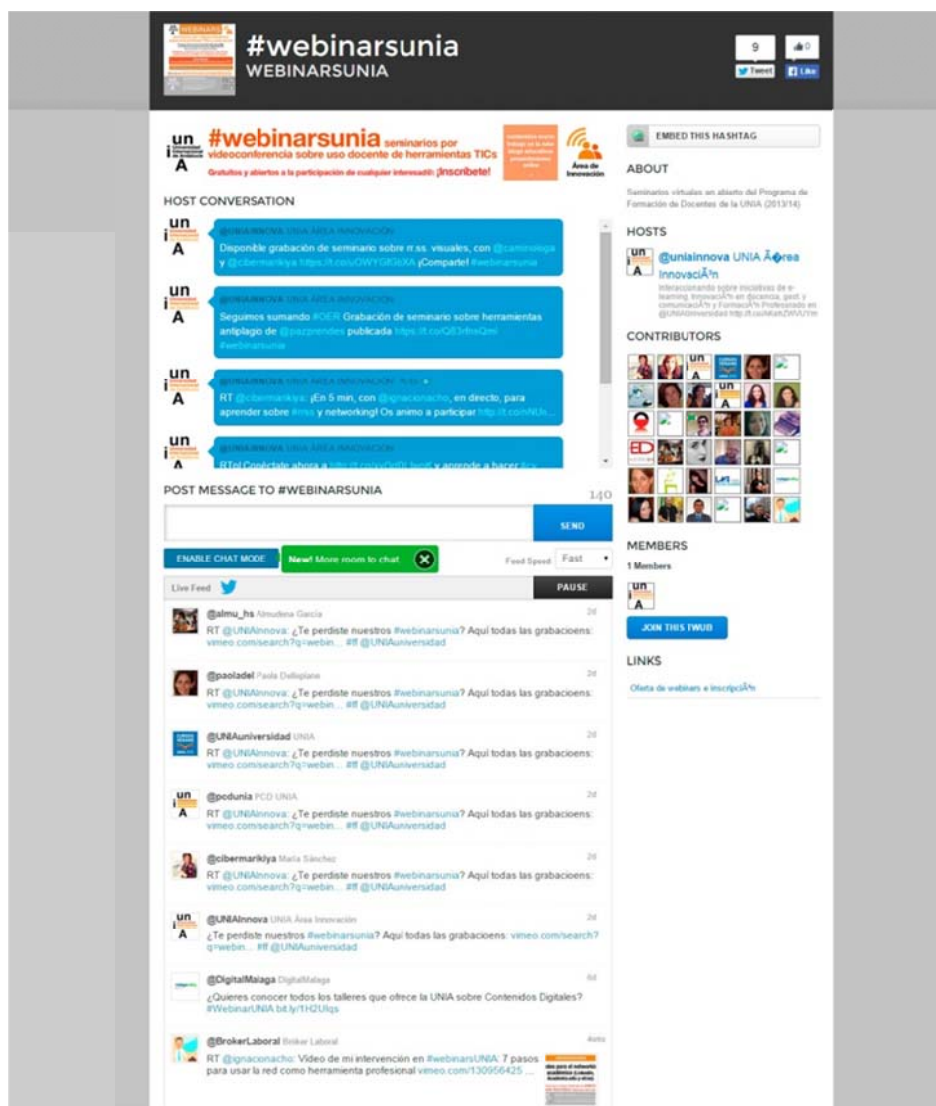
#webinarsunia
WEBINARSUNIA

9
Tweet
0
Like

un
i
A

#webinarsunia seminarios por videoconferencia sobre uso docente de herramientas TICs
Gratuitos y abiertos a la participación de cualquier interesad@: ¡Inscríbete!

Área de Innovación

HOST CONVERSATION

@UNIAInnova UNIA ÁREA INNOVACIÓN
Disponible grabación de seminario sobre rr.ss. visuales, con @caminologa y @cibermarikiya https://t.co/OWYGfGtXA ¡Comparte! #webinarsunia

@UNIAInnova UNIA ÁREA INNOVACIÓN
Seguimos sumando #OER Grabación de seminario sobre herramientas antiplagio de @pazprendes publicada https://t.co/Q83rlmsQml #webinarsunia

@UNIAInnova UNIA ÁREA INNOVACIÓN
RT @cibermarikiya: ¡En 5 min, con @ignaconacho, en directo, para aprender sobre #rrss y networking! Os animo a participar http://t.co/NUx...

@UNIAInnova UNIA ÁREA INNOVACIÓN
RT ¡Conéctate ahora a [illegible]

POST MESSAGE TO #WEBINARSUNIA
140
SEND

ENABLE CHAT MODE
New! More room to chat
Feed Speed: Fast

Live Feed
PAUSE

@almu_hs Almudena García
2d
RT @UNIAInnova: ¿Te perdiste nuestros #webinarsunia? Aquí todas las grabacioens: vimeo.com/search?q=webin... #ff @UNIAuniversidad

@paoladel Paola Dellepiane
2d
RT @UNIAInnova: ¿Te perdiste nuestros #webinarsunia? Aquí todas las grabacioens: vimeo.com/search?q=webin... #ff @UNIAuniversidad

@UNIAuniversidad UNIA
2d
RT @UNIAInnova: ¿Te perdiste nuestros #webinarsunia? Aquí todas las grabacioens: vimeo.com/search?q=webin... #ff @UNIAuniversidad

@podunia PCD UNIA
2d
RT @UNIAInnova: ¿Te perdiste nuestros #webinarsunia? Aquí todas las grabacioens: vimeo.com/search?q=webin... #ff @UNIAuniversidad

@cibermarikiya María Sánchez
2d
RT @UNIAInnova: ¿Te perdiste nuestros #webinarsunia? Aquí todas las grabacioens: vimeo.com/search?q=webin... #ff @UNIAuniversidad

@UNIAInnova UNIA Área Innovación
2d
¿Te perdiste nuestros #webinarsunia? Aquí todas las grabacioens: vimeo.com/search?q=webin... #ff @UNIAuniversidad

@DigitalMalaga DigitalMalaga
6d
¿Quieres conocer todos los talleres que ofrece la UNIA sobre Contenidos Digitales? #WebinarUNIA bit.ly/1H2Ulqs

@BrokerLaboral Bróker Laboral
Años
RT @ignaconacho: Video de mi intervención en #webinarsUNIA: 7 pasos para usar la red como herramienta profesional vimeo.com/130956425 ...

EMBED THIS HASHTAG

ABOUT
Seminarios virtuales en abierto del Programa de Formación de Docentes de la UNIA (2013/14)

HOSTS
@uniainnova UNIA Ã�rea InnovaciÃ³n
Interaccionando sobre iniciativas de e-learning, InnovaciÃ³n en docencia, gest. y comunicaciÃ³n y FormaciÃ³n Profesorado en @UNIAuniversidad http://t.co/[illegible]

CONTRIBUTORS

MEMBERS
1 Members

JOIN THIS TWUB

LINKS
Oferta de webinars e inscripciÃ³n